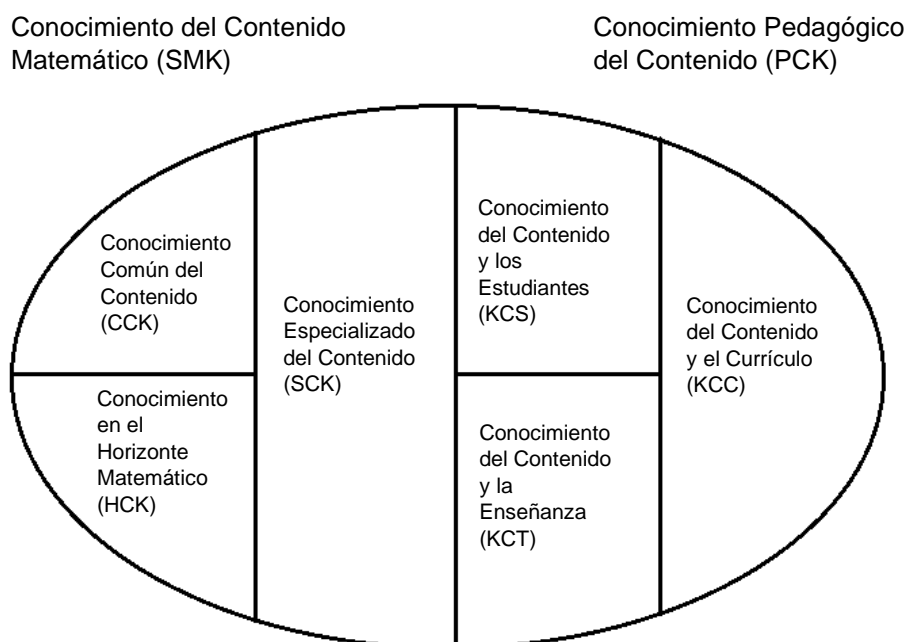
Conocimiento del Contenido Matemático (SMK)

Conocimiento Pedagógico del Contenido (PCK)

Conocimiento Común del Contenido (CCK)

Conocimiento en el Horizonte Matemático (HCK)

Conocimiento Especializado del Contenido (SCK)

Conocimiento del Contenido y los Estudiantes (KCS)

Conocimiento del Contenido y la Enseñanza (KCT)

Conocimiento del Contenido y el Currículo (KCC)